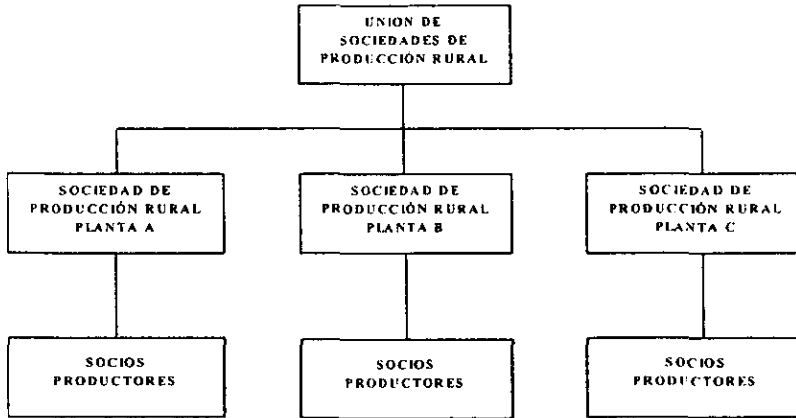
UNION DE SOCIEDADES DE PRODUCCIÓN RURAL

SOCIEDAD DE PRODUCCIÓN RURAL PLANTA A

SOCIEDAD DE PRODUCCIÓN RURAL PLANTA B

SOCIEDAD DE PRODUCCIÓN RURAL PLANTA C

SOCIOS PRODUCTORES

SOCIOS PRODUCTORES

SOCIOS PRODUCTORES